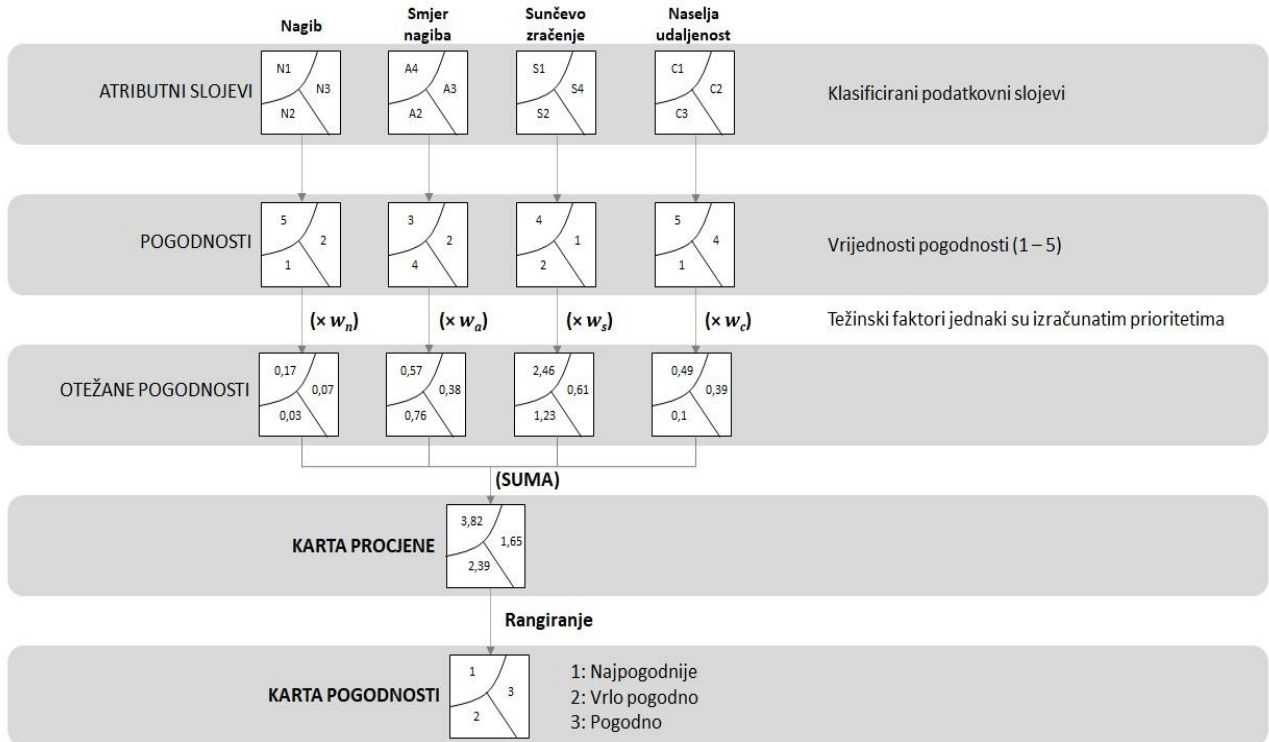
Nagib

Smjer nagiba

Sunčevo zračenje

Naselja udaljenost

ATRIBUTNI SLOJEVI

N1 N3 N2

A4 A3 A2

S1 S4 S2

C1 C2 C3

Klasificirani podatkovni slojevi

POGODNOSTI

5 2 1

3 2 4

4 1 2

5 4 1

Vrijednosti pogodnosti (1 – 5)

$(\times w_n)$ $(\times w_a)$ $(\times w_s)$ $(\times w_c)$

Težinski faktori jednaki su izračunatim prioritetima

OTEŽANE POGODNOSTI

0,17 0,07 0,03

0,57 0,38 0,76

2,46 0,61 1,23

0,49 0,39 0,1

(SUMA)

KARTA PROCJENE

3,82 1,65 2,39

Rangiranje

KARTA POGODNOSTI

1 3 2

1: Najpogodnije
2: Vrlo pogodno
3: Pogodno